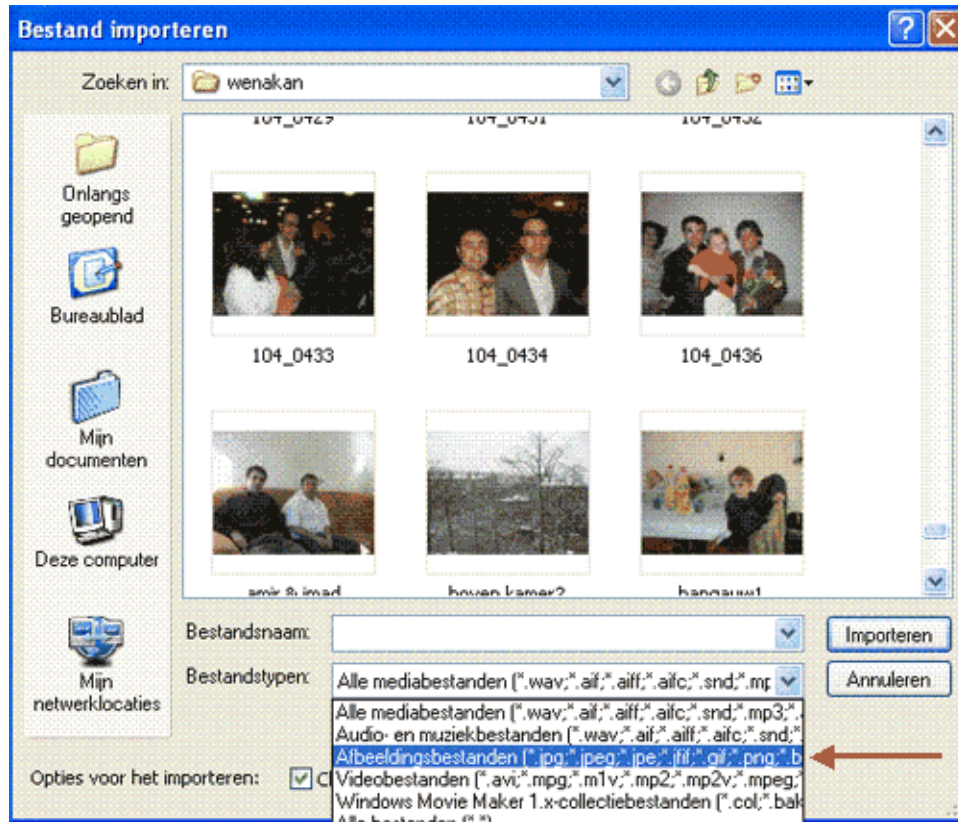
Bestand importeren

Zoeken in: wenakan

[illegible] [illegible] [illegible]

Onlangs geopend

Bureaublad

Mijn documenten

Deze computer

Mijn netwerklocaties

104_0433 104_0434 104_0436

amir & imad boven kamer2 hangauw1

Bestandsnaam:

Bestandstypen: Alle mediabestanden (*.wav;*.aif;*.aiff;*.aifc;*.snd;*.mp

Importeren

Annuleren

Alle mediabestanden (*.wav;*.aif;*.aiff;*.aifc;*.snd;*.mp3;*.
Audio- en muziekbestanden (*.wav;*.aif;*.aiff;*.aifc;*.snd;*.
Afbeeldingsbestanden (*.jpg;*.jpeg;*.jpe;*.jfif;*.gif;*.png;*.b
Videobestanden (*.avi;*.mpg;*.m1v;*.mp2;*.mp2v;*.mpeg;*.
Windows Movie Maker 1.x-collectiebestanden (*.col;*.bak
Alle bestanden (*.*)

Opties voor het importeren: Cl